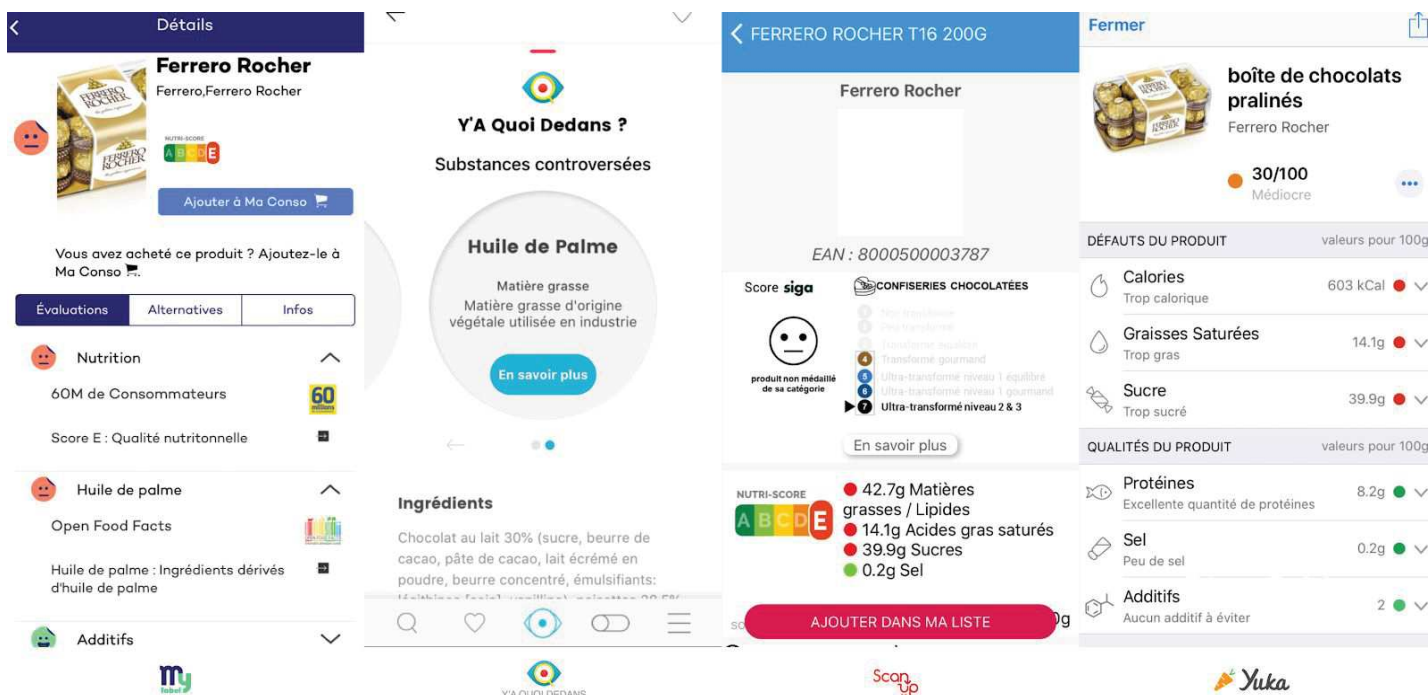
Détails

Ferrero Rocher
Ferrero,Ferrero Rocher

NUTRI-SCORE
A B C D E

Ajouter à Ma Conso

Vous avez acheté ce produit ? Ajoutez-le à Ma Conso.

| Évaluations | Alternatives | Infos |
|---|---|---|

Nutrition
60M de Consommateurs
60 millions
Score E : Qualité nutritonnelle

Huile de palme
Open Food Facts
Huile de palme : Ingrédients dérivés d'huile de palme

Additifs

My label

Y'A Quoi Dedans ?
Substances controversées

Huile de Palme
Matière grasse
Matière grasse d'origine végétale utilisée en industrie

En savoir plus

Ingrédients
Chocolat au lait 30% (sucre, beurre de cacao, pâte de cacao, lait écrémé en poudre, beurre concentré, émulsifiants: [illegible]

Y'A QUOI DEDANS

FERRERO ROCHER T16 200G

Ferrero Rocher

EAN : 8000500003787

Score siga
CONFISERIES CHOCOLATÉES
produit non médaillé de sa catégorie
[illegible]
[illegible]
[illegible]
4 Transformé gourmand
5 Ultra-transformé niveau 1 équilibré
6 Ultra-transformé niveau 1 gourmand
7 Ultra-transformé niveau 2 & 3

En savoir plus

NUTRI-SCORE
A B C D E
42.7g Matières grasses / Lipides
14.1g Acides gras saturés
39.9g Sucres
0.2g Sel

AJOUTER DANS MA LISTE

Scan Up

Fermer

boîte de chocolats pralinés
Ferrero Rocher

30/100
Médiocre

DÉFAUTS DU PRODUIT valeurs pour 100g
Calories
Trop calorique
603 kCal
Graisses Saturées
Trop gras
14.1g
Sucre
Trop sucré
39.9g

QUALITÉS DU PRODUIT valeurs pour 100g
Protéines
Excellente quantité de protéines
8.2g
Sel
Peu de sel
0.2g
Additifs
Aucun additif à éviter
2

Yuka